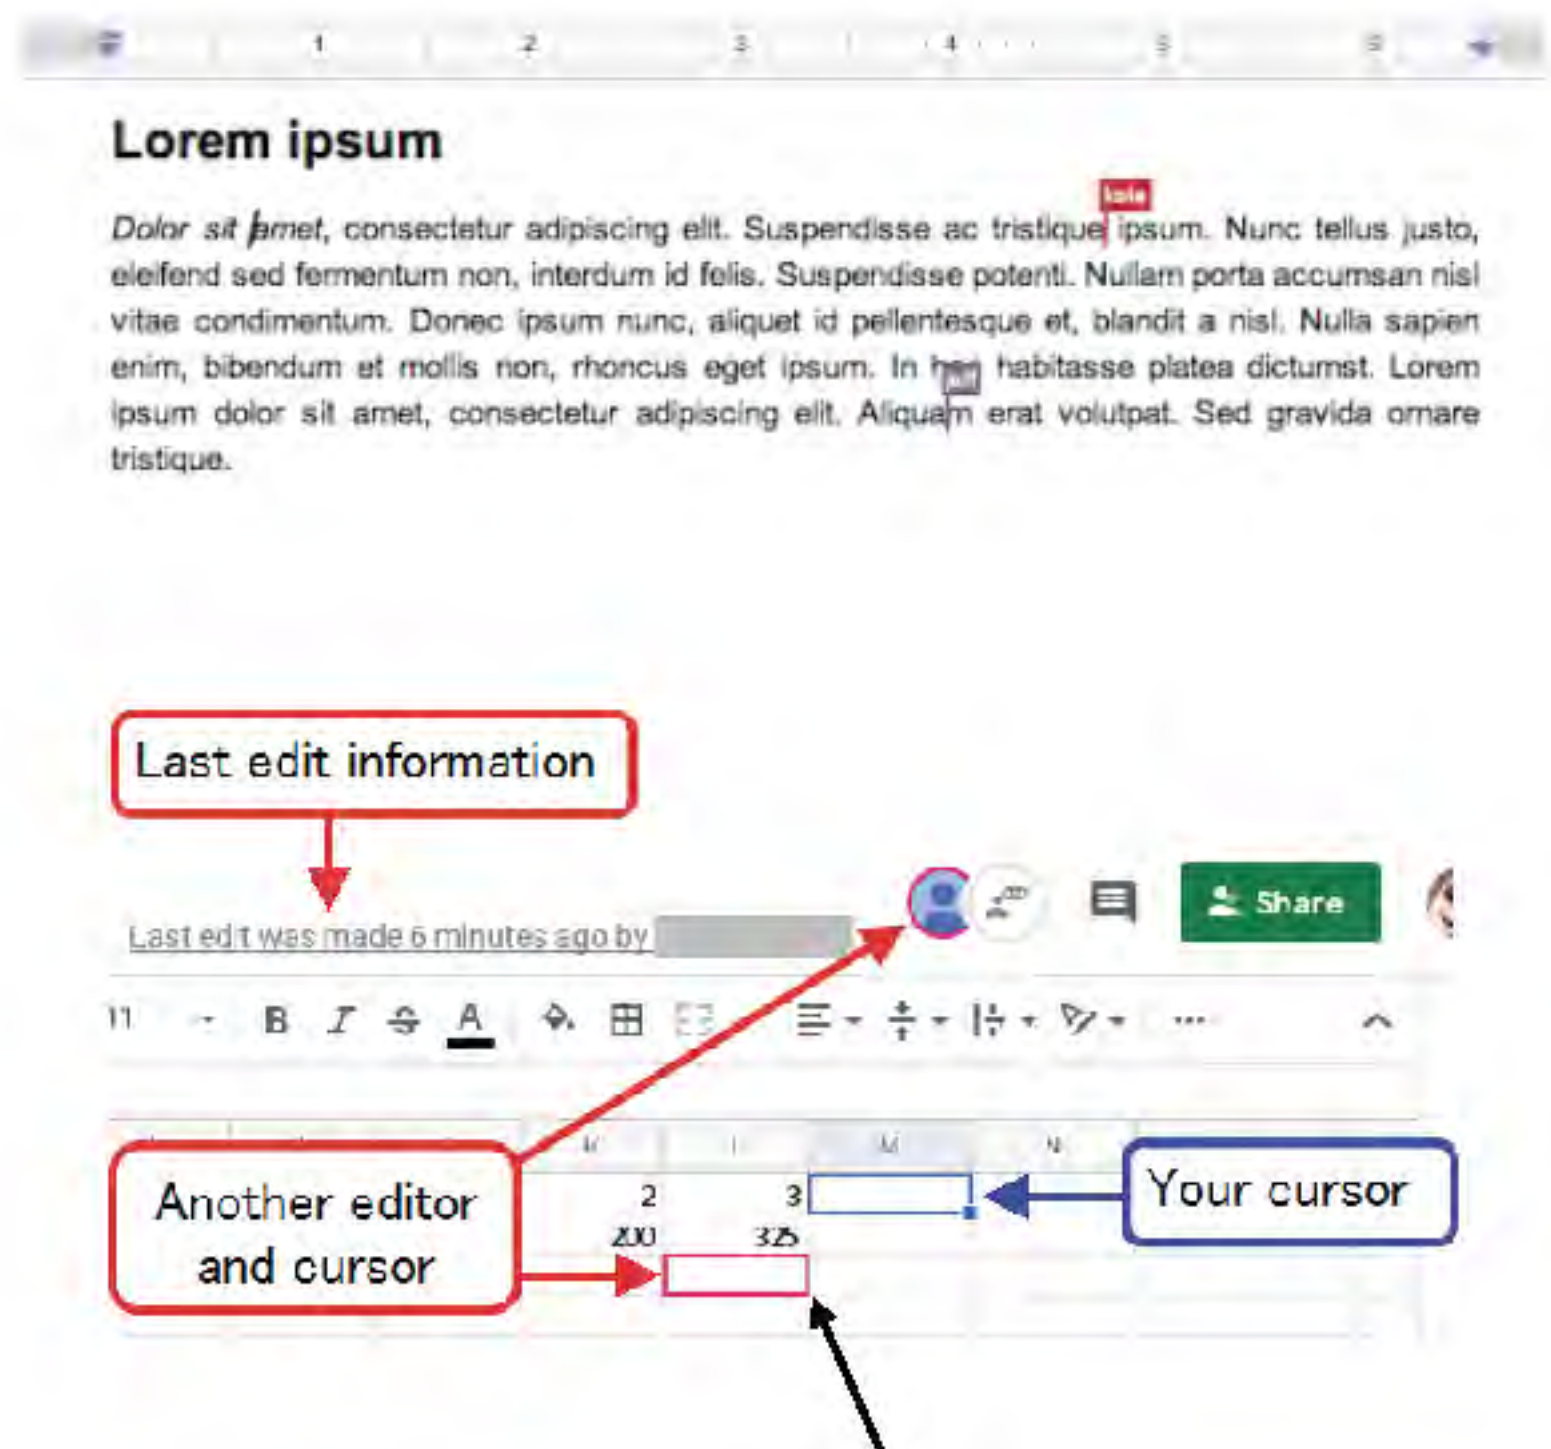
1 2 3 4 5 6

Lorem ipsum

Dolor sit amet, consectetur adipiscing elit. Suspendisse ac tristique ipsum. Nunc tellus justo, eleifend sed fermentum non, interdum id felis. Suspendisse potenti. Nullam porta accumsan nisl vitae condimentum. Donec ipsum nunc, aliquet id pellentesque et, blandit a nisl. Nulla sapien enim, bibendum et mollis non, rhoncus eget ipsum. In hac habitasse platea dictumst. Lorem ipsum dolor sit amet, consectetur adipiscing elit. Aliquam erat volutpat. Sed gravida ornare tristique.

Last edit information

Last edit was made 6 minutes ago by

Share

11

Another editor and cursor

K L M N

2 3
200 325

Your cursor